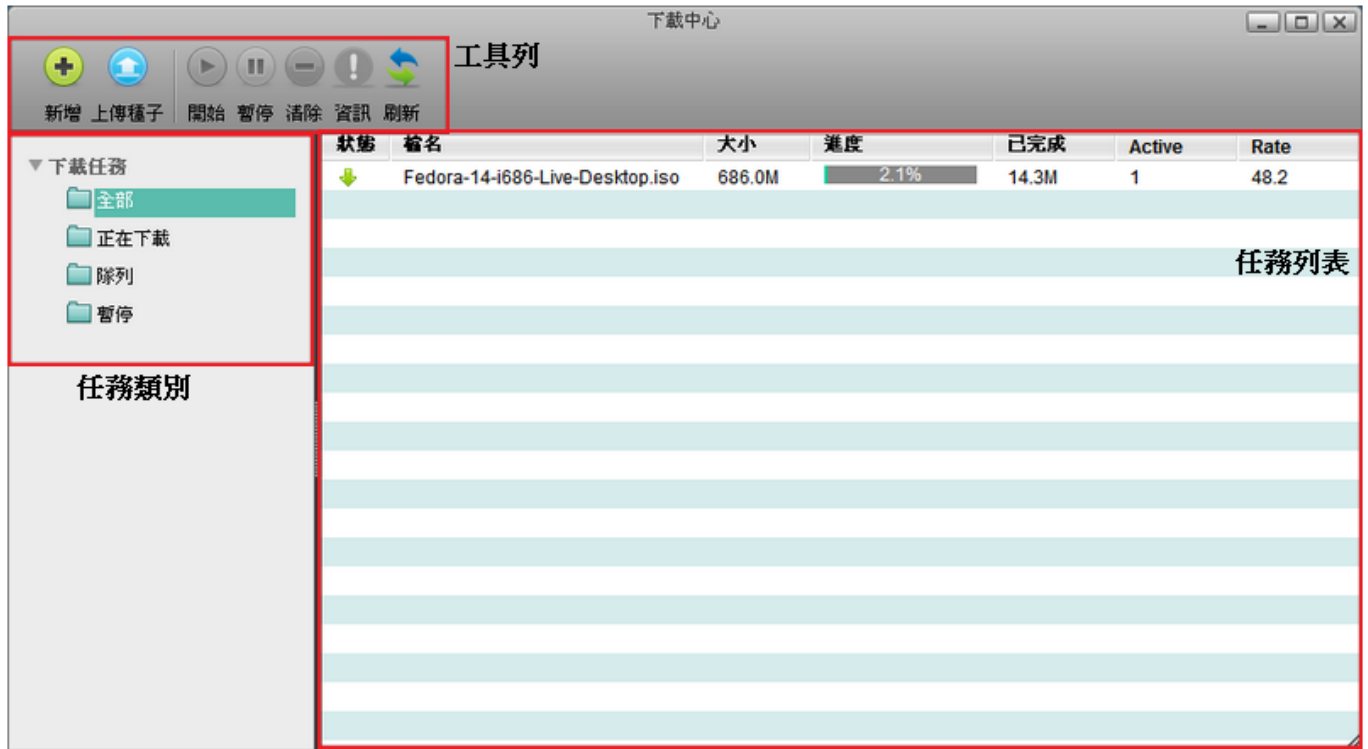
下載中心

新增 上傳種子 開始 暫停 清除 資訊 刷新

工具列

▼ 下載任務
全部
正在下載
隊列
暫停

任務類別

| 狀態 | 檔名 | 大小 | 進度 | 已完成 | Active | Rate |
|---|---|---|---|---|---|---|
| | Fedora-14-i686-Live-Desktop.iso | 686.0M | 2.1% | 14.3M | 1 | 48.2 |

任務列表